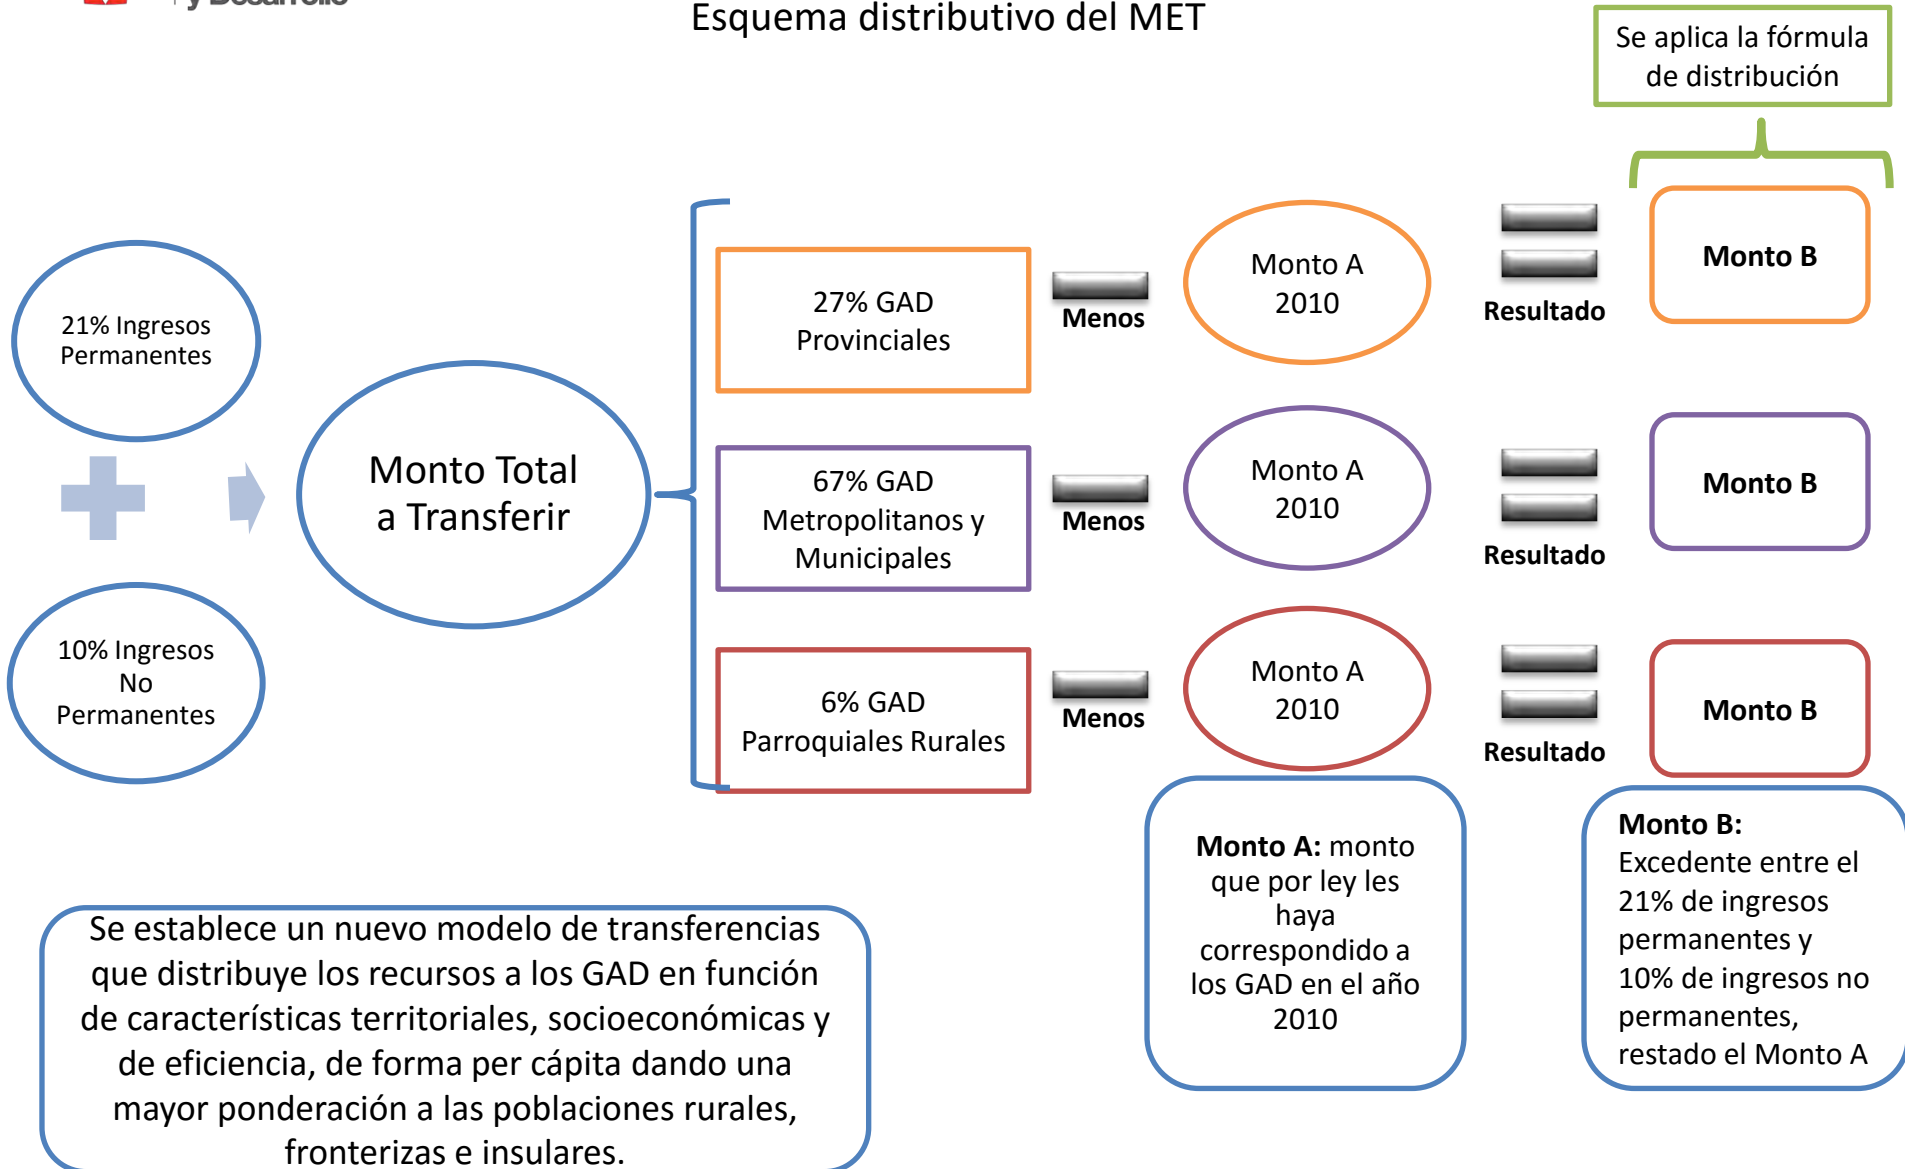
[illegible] y Desarrollo

Esquema distributivo del MET

Se aplica la fórmula de distribución

21% Ingresos Permanentes

10% Ingresos No Permanentes

Monto Total a Transferir

27% GAD Provinciales

Menos

Monto A 2010

Resultado

Monto B

67% GAD Metropolitanos y Municipales

Menos

Monto A 2010

Resultado

Monto B

6% GAD Parroquiales Rurales

Menos

Monto A 2010

Resultado

Monto B

**Monto A:** monto que por ley les haya correspondido a los GAD en el año 2010

**Monto B:** Excedente entre el 21% de ingresos permanentes y 10% de ingresos no permanentes, restado el Monto A

Se establece un nuevo modelo de transferencias que distribuye los recursos a los GAD en función de características territoriales, socioeconómicas y de eficiencia, de forma per cápita dando una mayor ponderación a las poblaciones rurales, fronterizas e insulares.